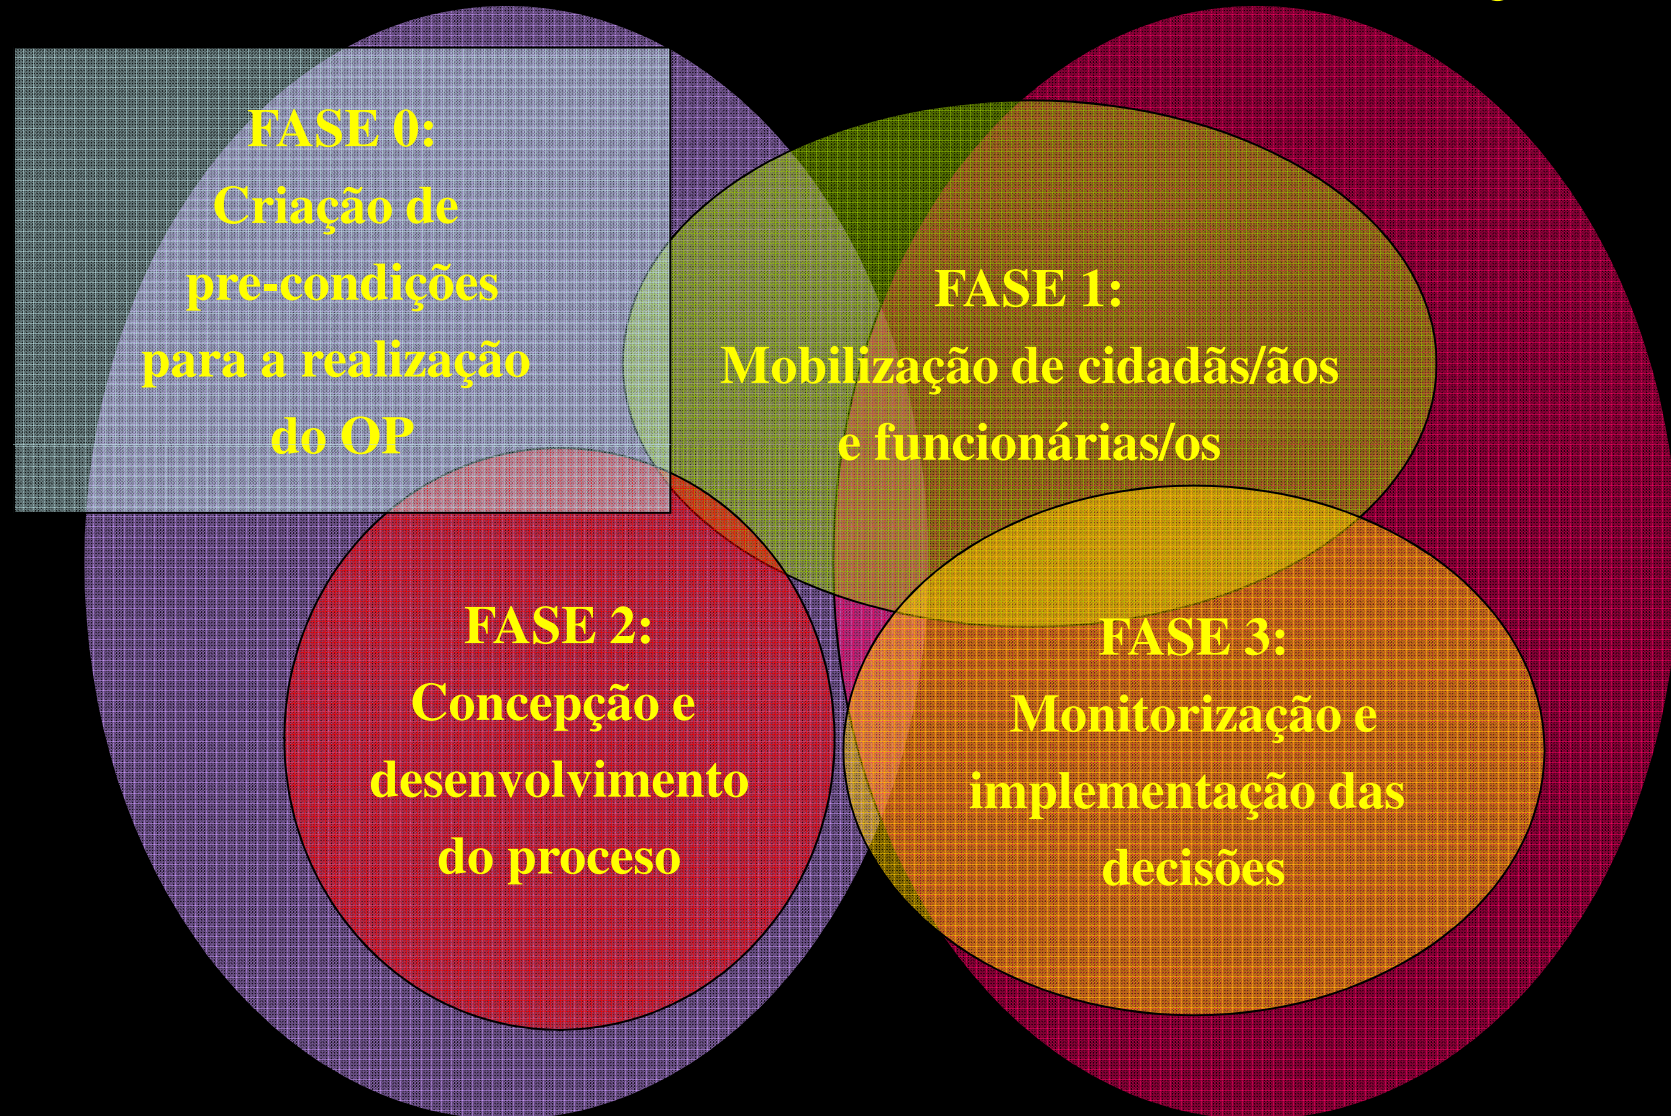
FASE 0:
Criação de pre-condições para a realização do OP

FASE 1:
Mobilização de cidadãs/ãos e funcionárias/os

FASE 2:
Concepção e desenvolvimento do proceso

FASE 3:
Monitorização e implementação das decisões